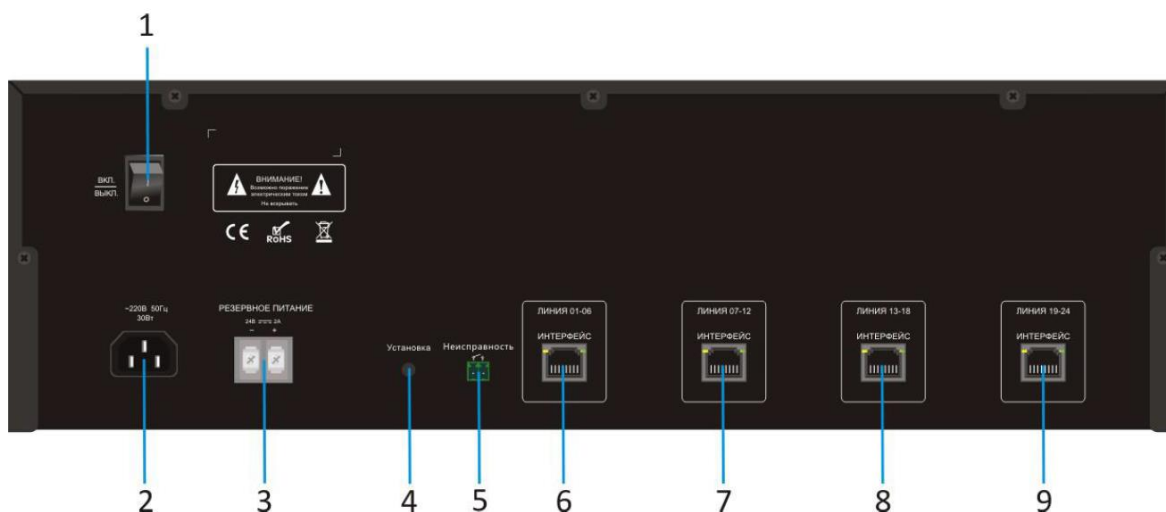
1

ВКЛ.
ВЫКЛ.

ВНИМАНИЕ!
Возможно поражение электрическим током
Не вскрывать

CE RoHS

~220В 50Гц
30Вт

РЕЗЕРВНОЕ ПИТАНИЕ
24В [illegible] 2А
– +

Установка

Неисправность

ЛИНИЯ 01-06
ИНТЕРФЕЙС

ЛИНИЯ 07-12
ИНТЕРФЕЙС

ЛИНИЯ 13-18
ИНТЕРФЕЙС

ЛИНИЯ 19-24
ИНТЕРФЕЙС

2 3 4 5 6 7 8 9